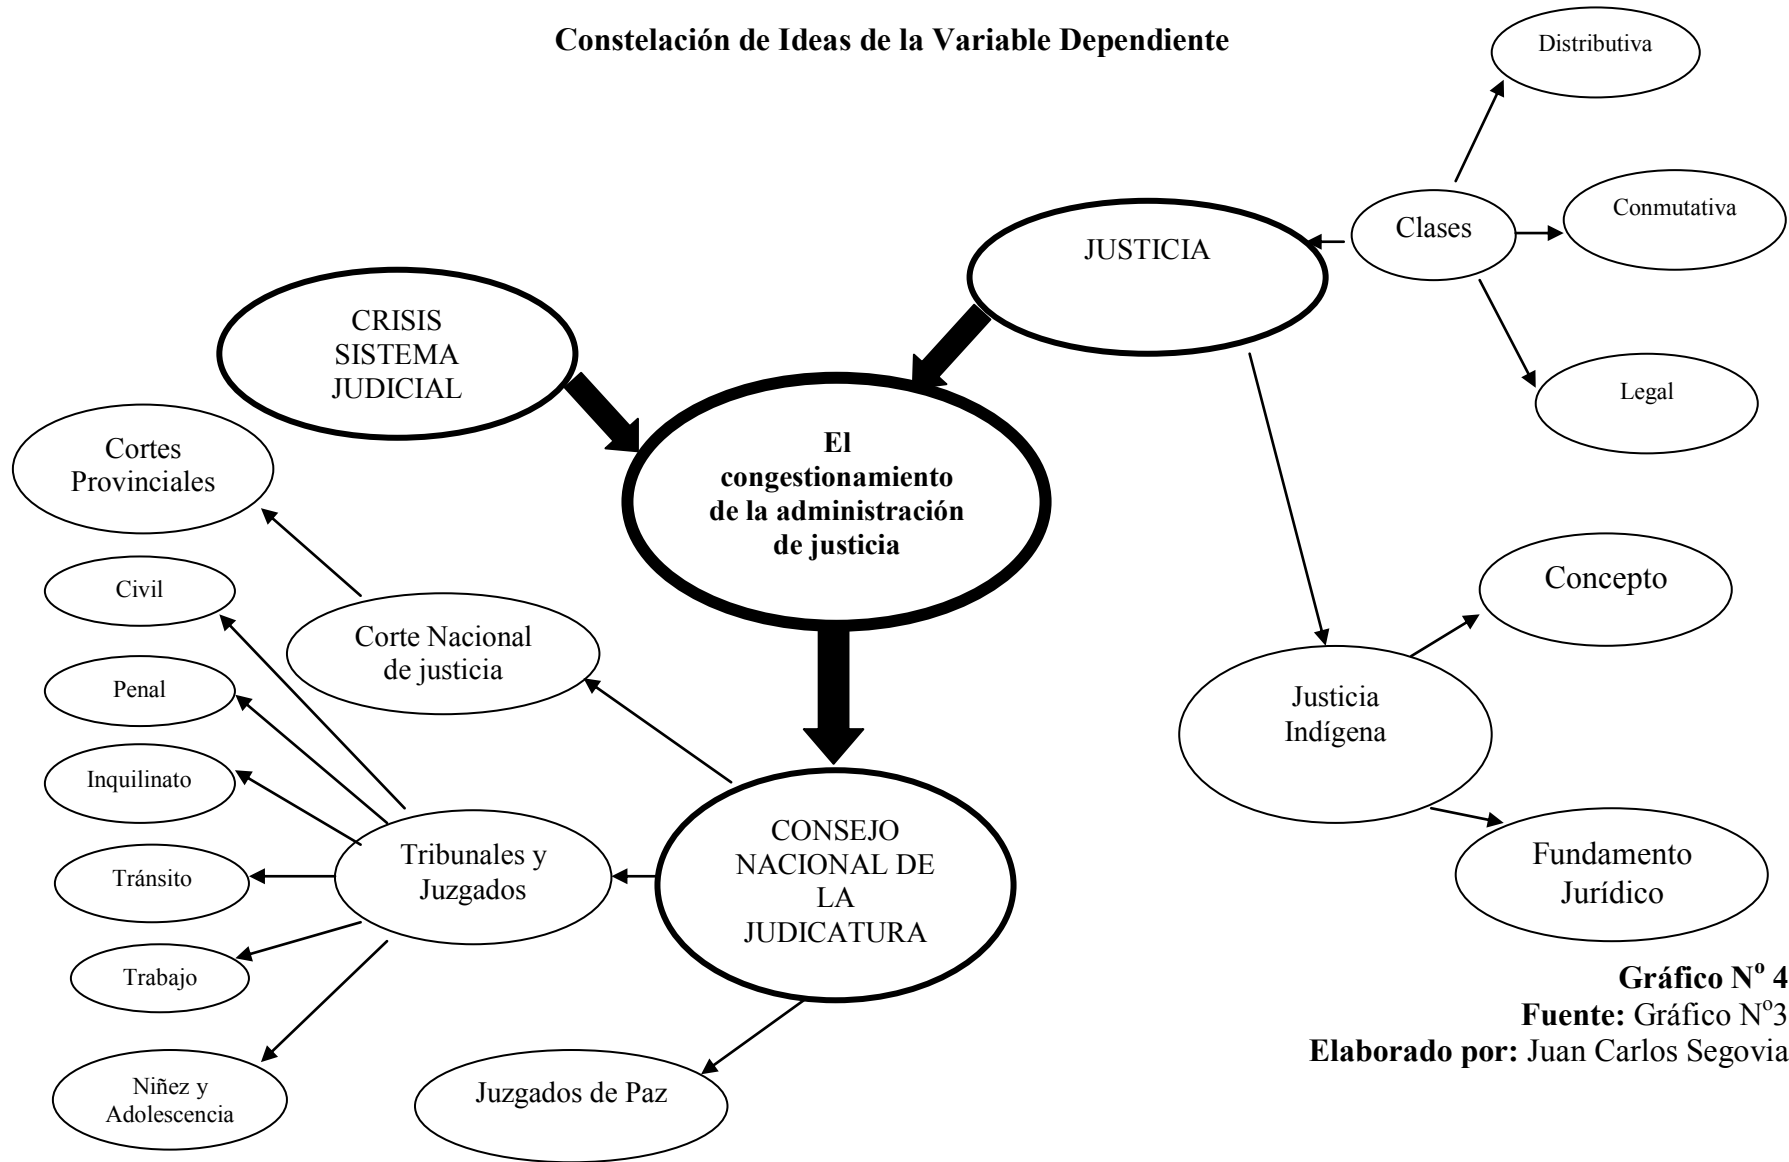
Constelación de Ideas de la Variable Dependiente

Distributiva

Clases

Conmutativa

JUSTICIA

Legal

CRISIS SISTEMA JUDICIAL

El congestionamiento de la administración de justicia

Cortes Provinciales

Civil

Corte Nacional de justicia

Concepto

Penal

Justicia Indígena

Inquilinato

CONSEJO NACIONAL DE LA JUDICATURA

Tribunales y Juzgados

Fundamento Jurídico

Tránsito

Trabajo

Niñez y Adolescencia

Juzgados de Paz

Gráfico N$^o$ 4
Fuente: Gráfico N$^o$3
Elaborado por: Juan Carlos Segovia